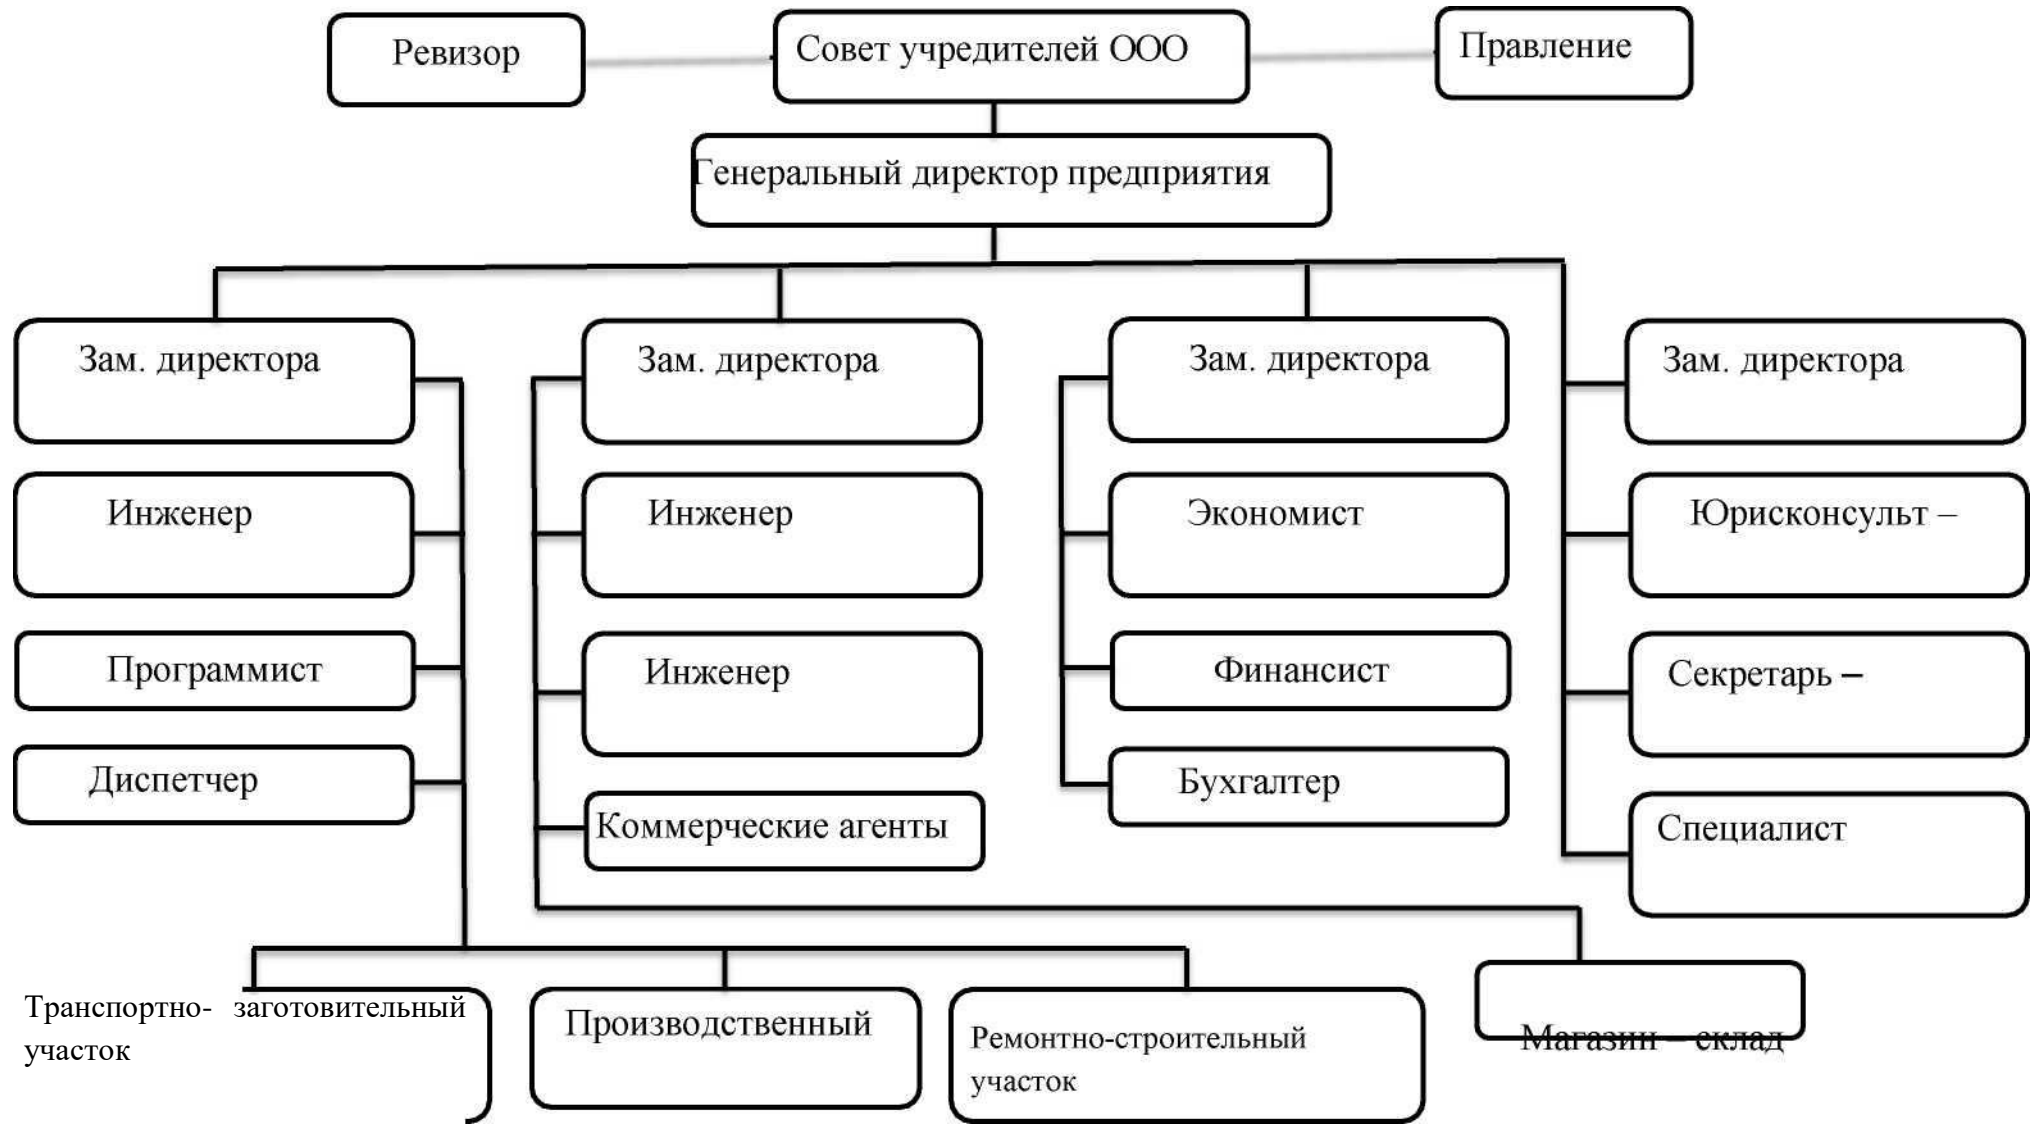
Ревизор

Совет учредителей ООО

Правление

Генеральный директор предприятия

Зам. директора

Инженер

Программист

Диспетчер

Зам. директора

Инженер

Инженер

Коммерческие агенты

Зам. директора

Экономист

Финансист

Бухгалтер

Зам. директора

Юрисконсульт –

Секретарь –

Специалист

Транспортно- заготовительный участок

Производственный

Ремонтно-строительный участок

Магазин – склад